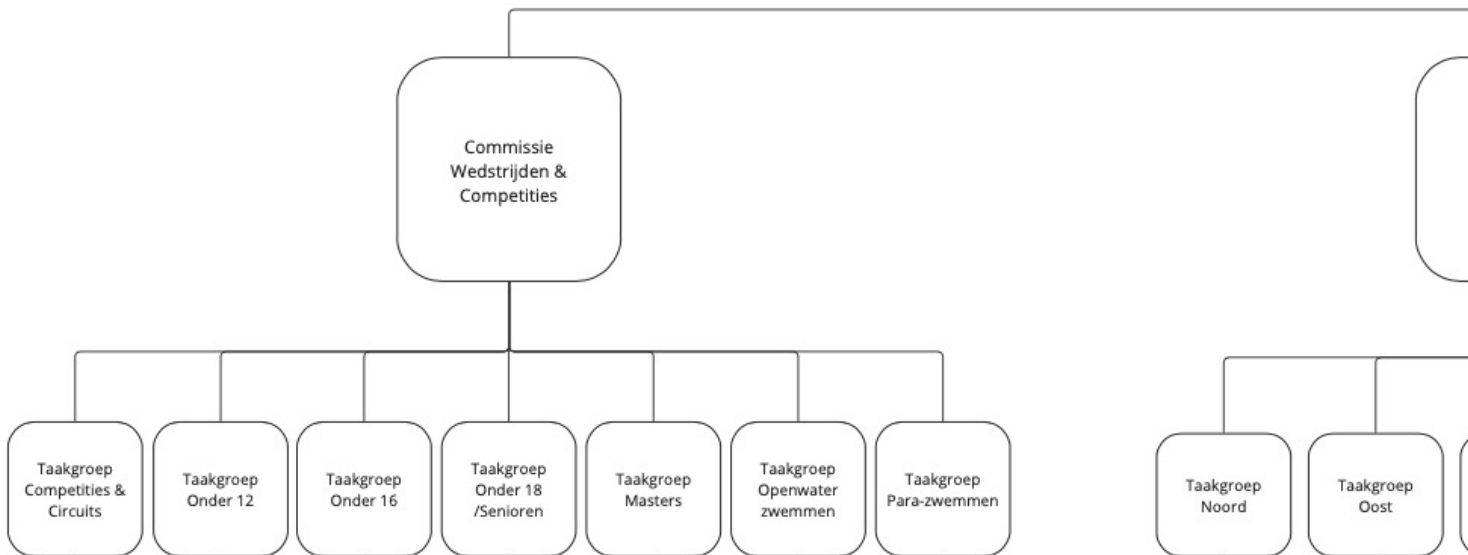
Commissie Wedstrijden & Competities

Taakgroep Competities & Circuits

Taakgroep Onder 12

Taakgroep Onder 16

Taakgroep Onder 18 /Senioren

Taakgroep Masters

Taakgroep Openwater zwemmen

Taakgroep Para-zwemmen

Taakgroep Noord

Taakgroep Oost